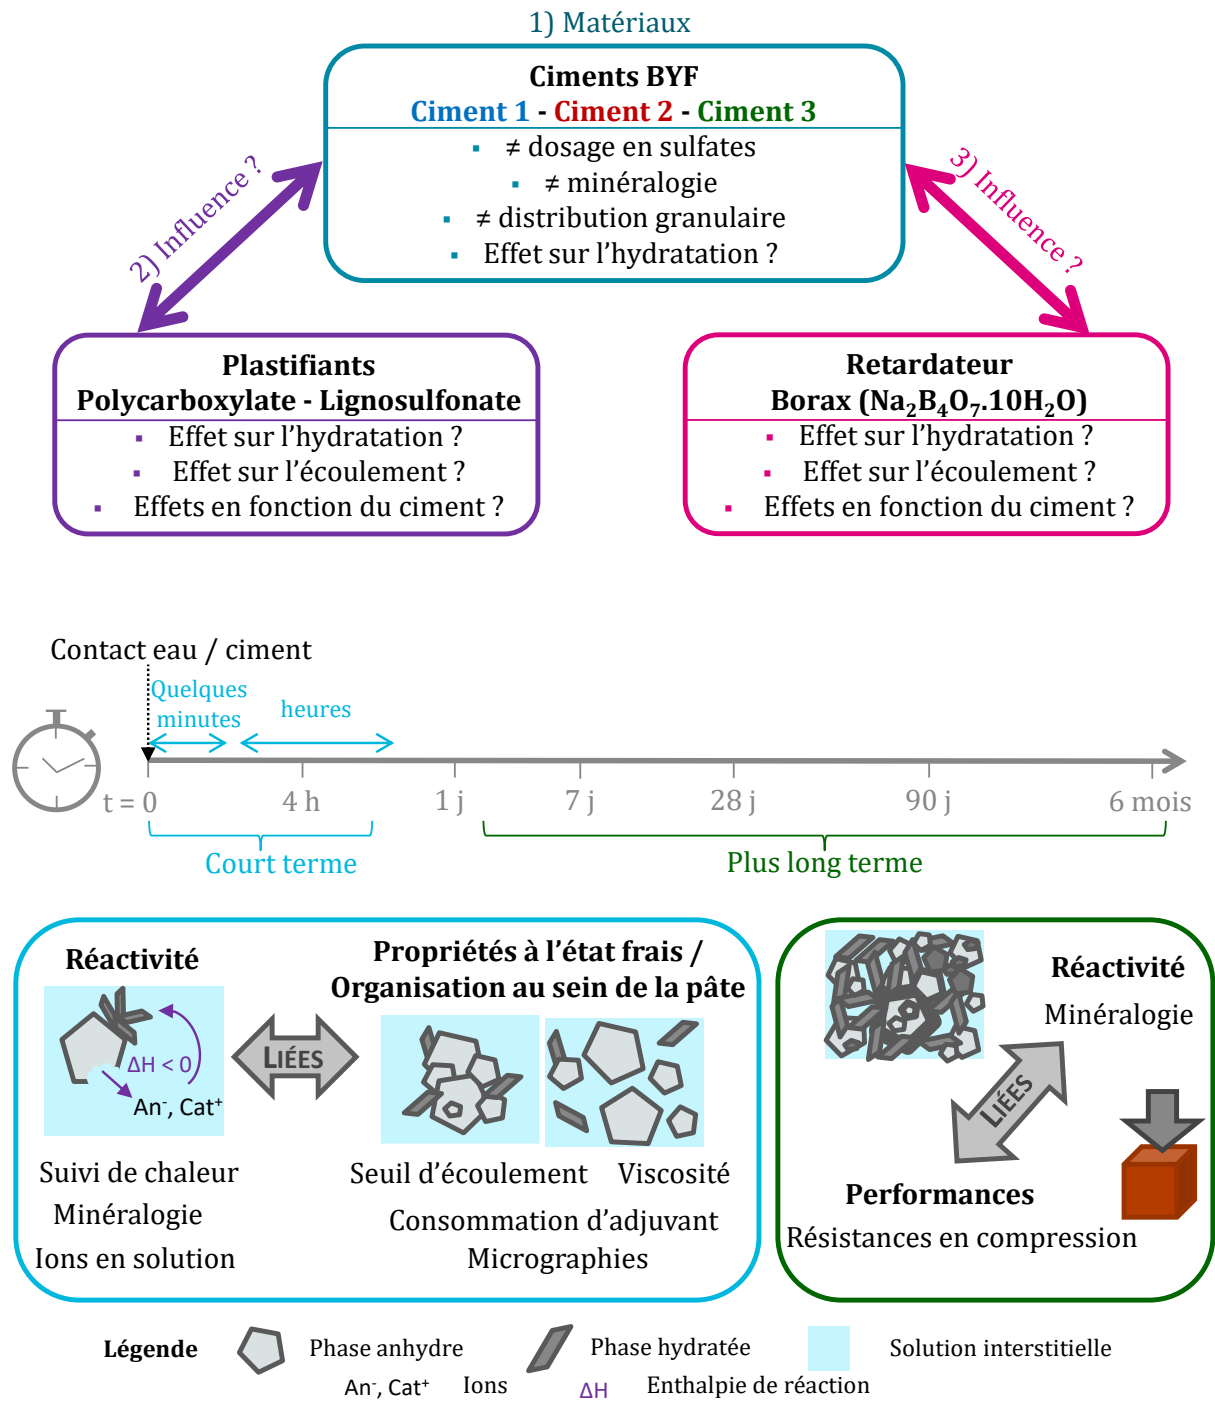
1) Matériaux

Ciments BYF
Ciment 1 - Ciment 2 - Ciment 3

▪ ≠ dosage en sulfates
▪ ≠ minéralogie
▪ ≠ distribution granulaire
▪ Effet sur l'hydratation ?

2) Influence ?

3) Influence ?

Plastifiants
Polycarboxylate - Lignosulfonate

▪ Effet sur l'hydratation ?
▪ Effet sur l'écoulement ?
▪ Effets en fonction du ciment ?

Retardateur
Borax ($Na_2B_4O_7.10H_2O$)

▪ Effet sur l'hydratation ?
▪ Effet sur l'écoulement ?
▪ Effets en fonction du ciment ?

Contact eau / ciment

Quelques minutes

heures

t = 0   4 h   1 j   7 j   28 j   90 j   6 mois

Court terme

Plus long terme

Réactivité

ΔH < 0

An⁻, Cat⁺

LIÉES

Propriétés à l'état frais / Organisation au sein de la pâte

Suivi de chaleur
Minéralogie
Ions en solution

Seuil d'écoulement   Viscosité
Consommation d'adjuvant
Micrographies

Réactivité
Minéralogie

LIÉES

Performances
Résistances en compression

Légende   Phase anhydre   Phase hydratée   Solution interstitielle
An⁻, Cat⁺   Ions   ΔH   Enthalpie de réaction